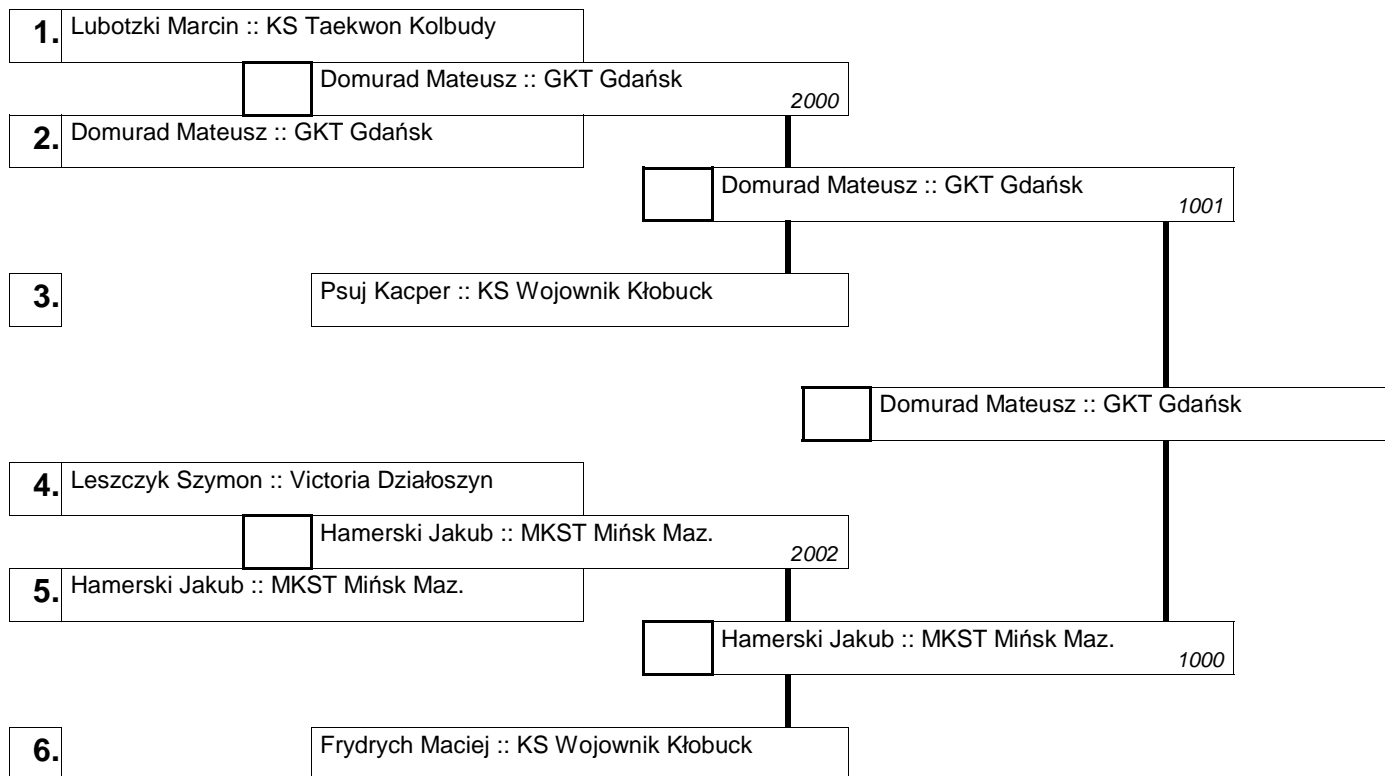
1. Lubotzki Marcin :: KS Taekwon Kolbudy

Domurad Mateusz :: GKT Gdańsk
2000

2. Domurad Mateusz :: GKT Gdańsk

Domurad Mateusz :: GKT Gdańsk
1001

3. Psuj Kacper :: KS Wojownik Kłobuck

Domurad Mateusz :: GKT Gdańsk

4. Leszczyk Szymon :: Victoria Działoszyn

Hamerski Jakub :: MKST Mińsk Maz.
2002

5. Hamerski Jakub :: MKST Mińsk Maz.

Hamerski Jakub :: MKST Mińsk Maz.
1000

6. Frydrych Maciej :: KS Wojownik Kłobuck